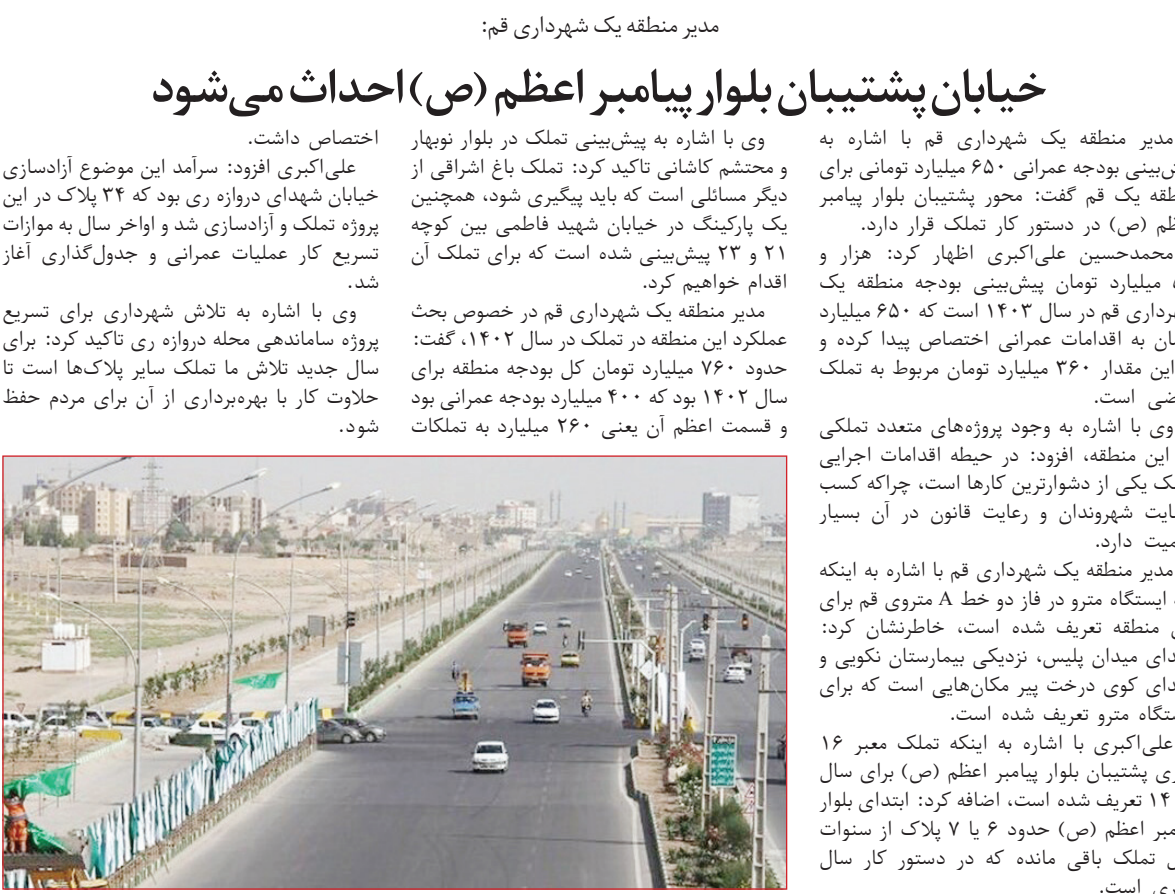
مدیر منطقه یک شهرداری قم:

خیابان پشتیبان بلوار پیامبر اعظم (ص) احداث می‌شود

مدیر منطقه یک شهرداری قم با اشاره به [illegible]ن‌بینی بودجه عمرانی ۶۵۰ میلیارد تومانی برای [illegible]طقه یک قم گفت: محور پشتیبان بلوار پیامبر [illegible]ظم (ص) در دستور کار تملک قرار دارد.

محمدحسین علی‌اکبری اظهار کرد: هزار و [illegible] میلیارد تومان پیش‌بینی بودجه منطقه یک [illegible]رداری قم در سال ۱۴۰۳ است که ۶۵۰ میلیارد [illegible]ان به اقدامات عمرانی اختصاص پیدا کرده و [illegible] این مقدار ۳۶۰ میلیارد تومان مربوط به تملک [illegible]ضی است.

وی با اشاره به وجود پروژه‌های متعدد تملکی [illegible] این منطقه، افزود: در حیطه اقدامات اجرایی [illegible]ک یکی از دشوارترین کارها است، چراکه کسب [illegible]ایت شهروندان و رعایت قانون در آن بسیار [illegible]میت دارد.

مدیر منطقه یک شهرداری قم با اشاره به اینکه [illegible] ایستگاه مترو در فاز دو خط A متروی قم برای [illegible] منطقه تعریف شده است، خاطرنشان کرد: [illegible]دای میدان پلیس، نزدیکی بیمارستان نکویی و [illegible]دای کوی درخت پیر مکان‌هایی است که برای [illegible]تگاه مترو تعریف شده است.

علی‌اکبری با اشاره به اینکه تملک معبر ۱۶ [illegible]ی پشتیبان بلوار پیامبر اعظم (ص) برای سال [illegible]۱۴ تعریف شده است، اضافه کرد: ابتدای بلوار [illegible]مبر اعظم (ص) حدود ۶ یا ۷ پلاک از سنوات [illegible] تملک باقی مانده که در دستور کار سال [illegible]ی است.

وی با اشاره به پیش‌بینی تملک در بلوار نوبهار و محتشم کاشانی تاکید کرد: تملک باغ اشراقی از دیگر مسائلی است که باید پیگیری شود، همچنین یک پارکینگ در خیابان شهید فاطمی بین کوچه ۲۱ و ۲۳ پیش‌بینی شده است که برای تملک آن اقدام خواهیم کرد.

مدیر منطقه یک شهرداری قم در خصوص بحث عملکرد این منطقه در تملک در سال ۱۴۰۲، گفت: حدود ۷۶۰ میلیارد تومان کل بودجه منطقه برای سال ۱۴۰۲ بود که ۴۰۰ میلیارد بودجه عمرانی بود و قسمت اعظم آن یعنی ۲۶۰ میلیارد به تملکات اختصاص داشت.

علی‌اکبری افزود: سرآمد این موضوع آزادسازی خیابان شهدای دروازه ری بود که ۳۴ پلاک در این پروژه تملک و آزادسازی شد و اواخر سال به موازات تسریع کار عملیات عمرانی و جدول‌گذاری آغاز شد.

وی با اشاره به تلاش شهرداری برای تسریع پروژه ساماندهی محله دروازه ری تاکید کرد: برای سال جدید تلاش ما تملک سایر پلاک‌ها است تا حلاوت کار با بهره‌برداری از آن برای مردم حفظ شود.